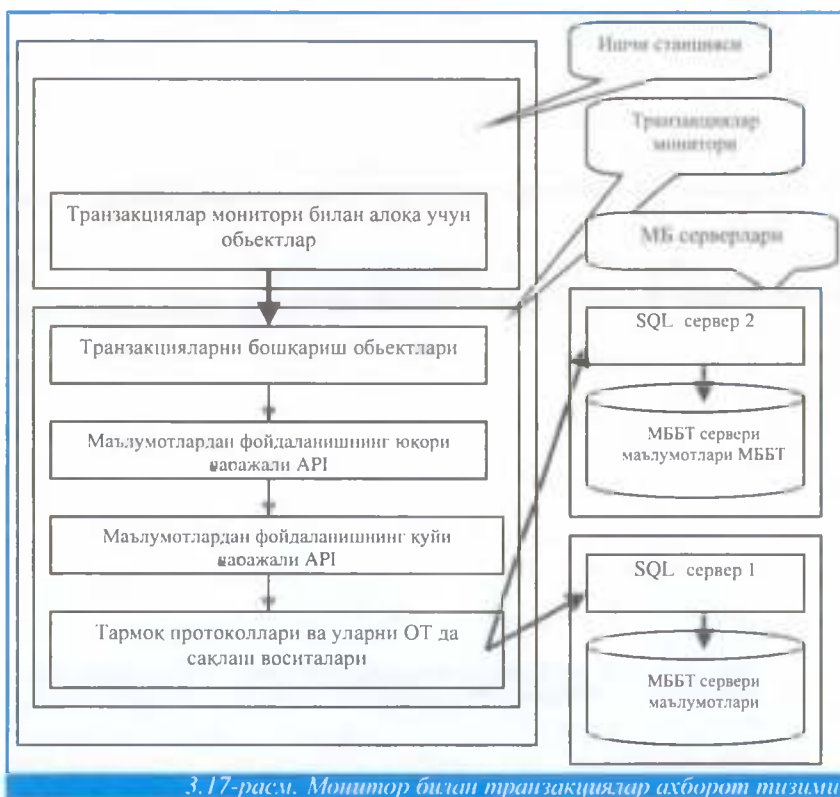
Ишчи станцияси

Транзакциялар монитори

Транзакциялар монитори билан алоқа учун обьектлар

МБ серверлари

Транзакцияларни бошқариш обьектлари

SQL сервер 2

Маълумотлардан фойдаланишнинг юқори даражали API

МББТ сервери маълумотлари МББТ

Маълумотлардан фойдаланишнинг қуйи даражали API

SQL сервер 1

Тармоқ протоколлари ва уларни ОТ да сақлаш воситалари

МББТ сервери маълумотлари

3.17-расм. Монитор билан транзакциялар ахборот тизими